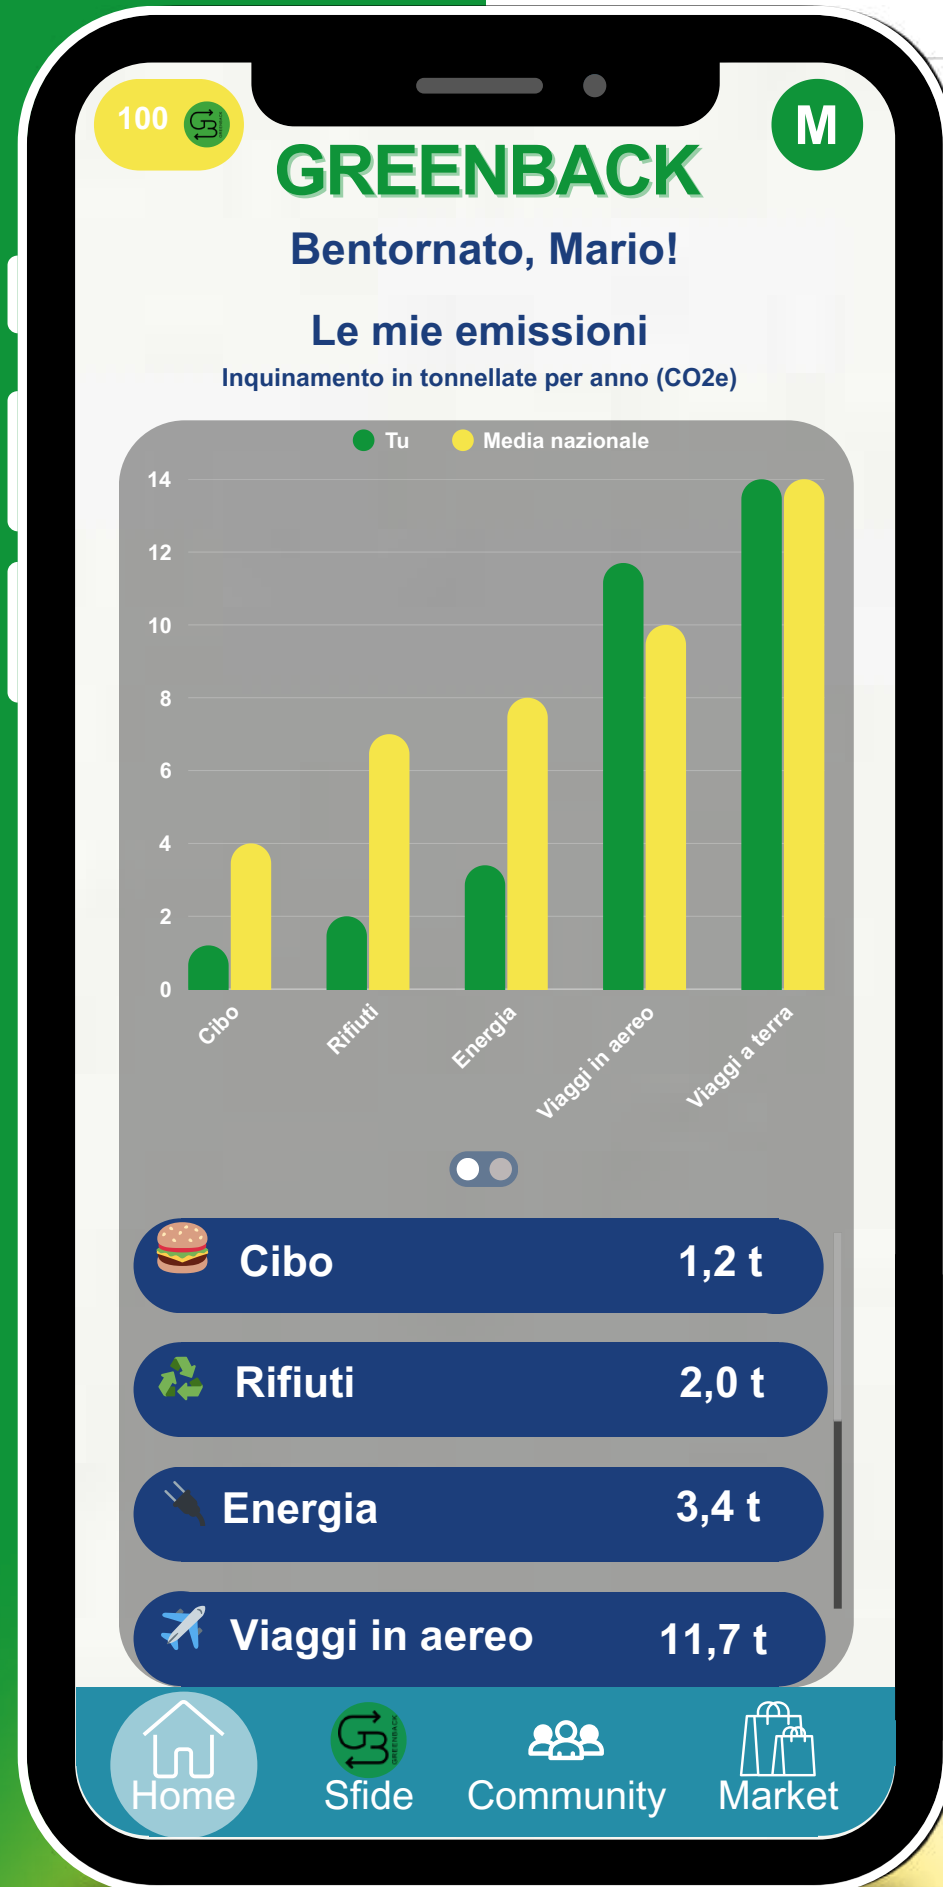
100

M

GREENBACK

Bentornato, Mario!

Le mie emissioni

Inquinamento in tonnellate per anno (CO2e)

Tu Media nazionale

14
12
10
8
6
4
2
0

Cibo Rifiuti Energia Viaggi in aereo Viaggi a terra

Cibo 1,2 t

Rifiuti 2,0 t

Energia 3,4 t

Viaggi in aereo 11,7 t

Home Sfide Community Market